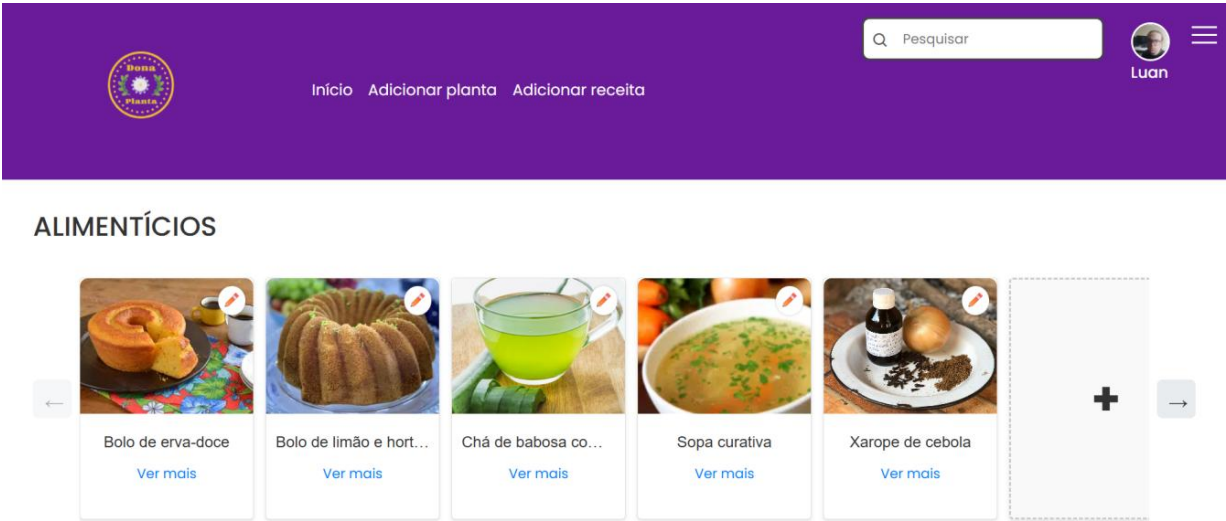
Dona Planta

Início Adicionar planta Adicionar receita

Pesquisar

Luan

ALIMENTÍCIOS

←

Bolo de erva-doce
Ver mais

Bolo de limão e hort...
Ver mais

Chá de babosa co...
Ver mais

Sopa curativa
Ver mais

Xarope de cebola
Ver mais

+

→